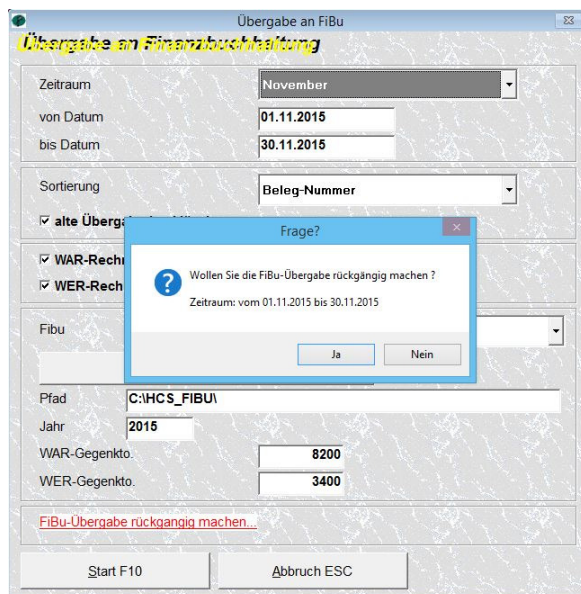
Übergabe an FiBu

Übergabe an Finanzbuchhaltung

Zeitraum
November
von Datum
01.11.2015
bis Datum
30.11.2015

Sortierung
Beleg-Nummer
☑ alte Überga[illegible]

☑ WAR-Rechn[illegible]
☑ WER-Rech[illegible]

Fibu

Pfad
C:\HCS_FIBU\
Jahr
2015
WAR-Gegenkto.
8200
WER-Gegenkto.
3400

FiBu-Übergabe rückgangig machen...

Start F10
Abbruch ESC

Frage?

Wollen Sie die FiBu-Übergabe rückgängig machen ?
Zeitraum: vom 01.11.2015 bis 30.11.2015

Ja
Nein